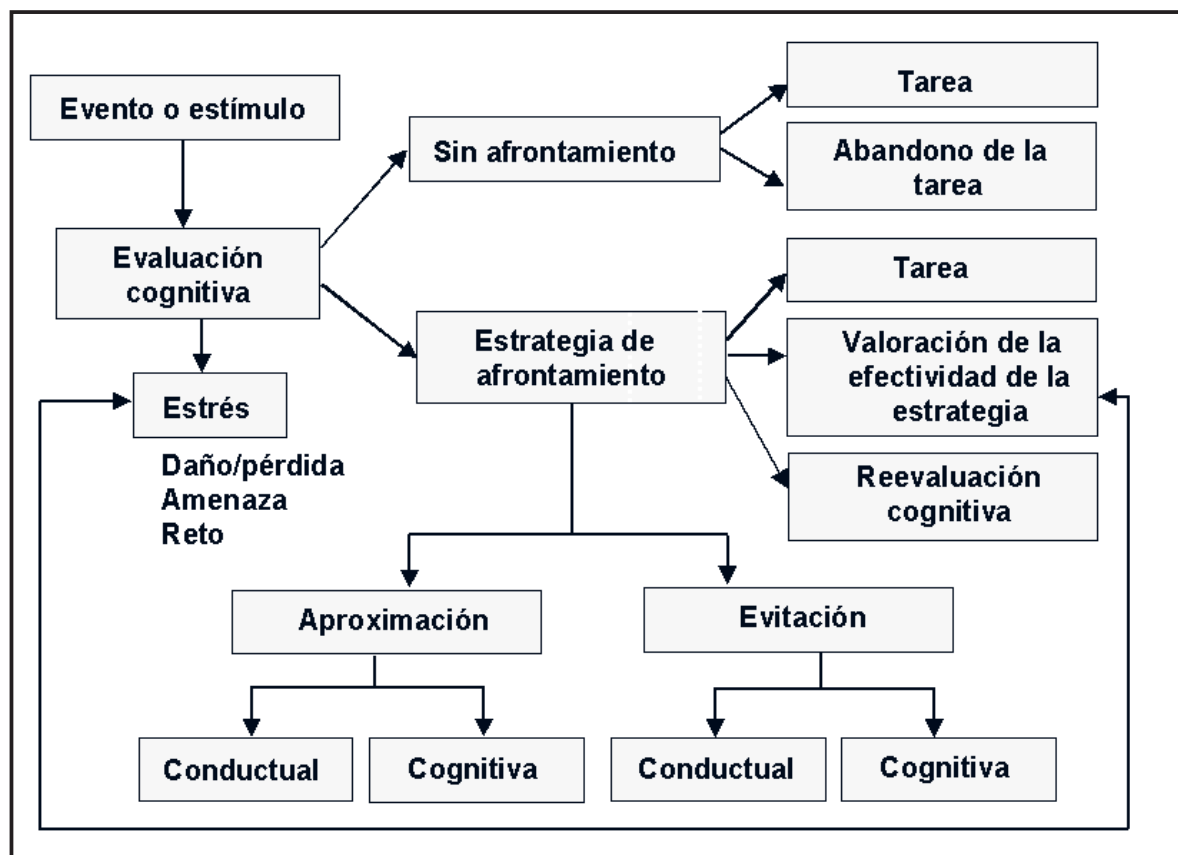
Evento o estímulo

Evaluación cognitiva

Estrés

Daño/pérdida
Amenaza
Reto

Sin afrontamiento

Tarea

Abandono de la tarea

Estrategia de afrontamiento

Tarea

Valoración de la efectividad de la estrategia

Reevaluación cognitiva

Aproximación

Evitación

Conductual

Cognitiva

Conductual

Cognitiva